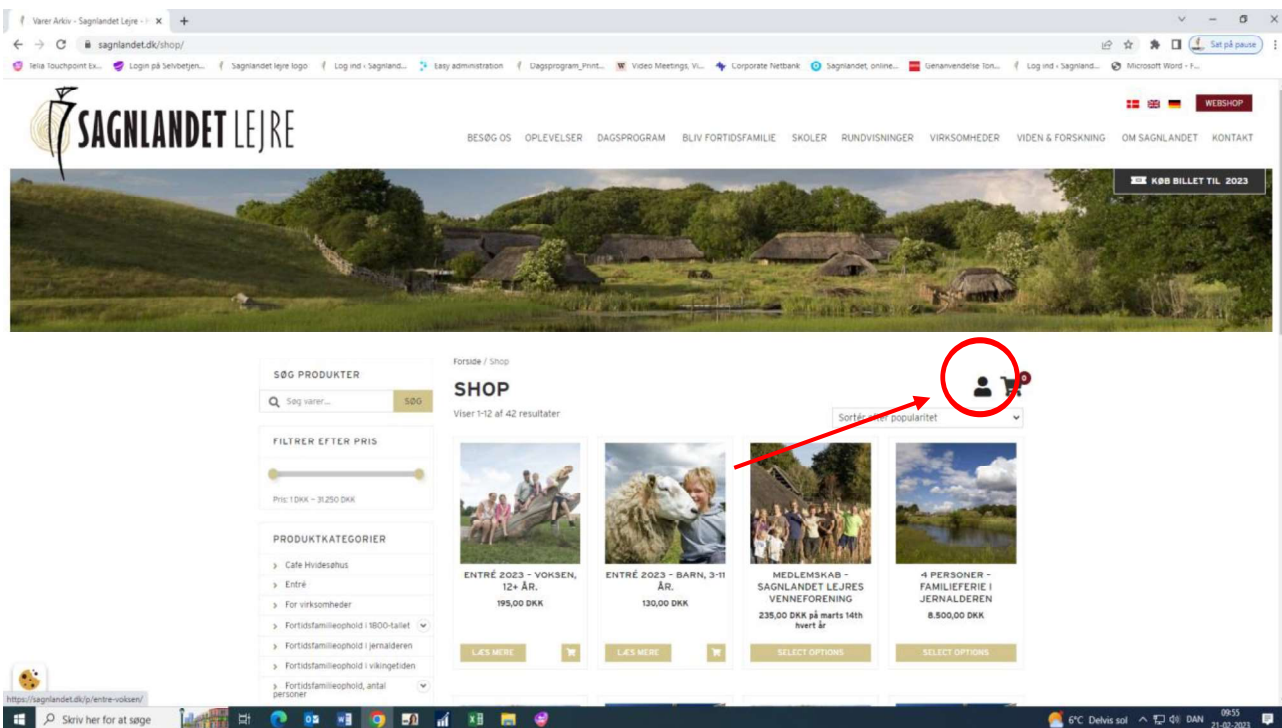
Varer Arkiv - Sagnlandet Lejre - × +

sagnlandet.dk/shop/

Sat på pause

Telia Touchpoint Ex... Login på Selvbetjen... Sagnlandet lejre logo Log ind ‹ Sagnland... Easy administration Dagsprogram_Print... Video Meetings, Vi... Corporate Netbank Sagnlandet, online... Genanvendelse Ton... Log ind ‹ Sagnland... Microsoft Word - F...

SAGNLANDET LEJRE

WEBSHOP

BESØG OS OPLEVELSER DAGSPROGRAM BLIV FORTIDSFAMILIE SKOLER RUNDVISNINGER VIRKSOMHEDER VIDEN & FORSKNING OM SAGNLANDET KONTAKT

KØB BILLET TIL 2023

SØG PRODUKTER

Søg varer... SØG

FILTRER EFTER PRIS

Pris: 1 DKK — 31.250 DKK

PRODUKTKATEGORIER

Cafe Hvidesøhus
Entré
For virksomheder
Fortidsfamilieophold i 1800-tallet
Fortidsfamilieophold i jernalderen
Fortidsfamilieophold i vikingetiden
Fortidsfamilieophold, antal personer

Forside / Shop

SHOP

0

Viser 1–12 af 42 resultater

Sortér efter popularitet

ENTRÉ 2023 – VOKSEN, 12+ ÅR.
195,00 DKK
LÆS MERE

ENTRÉ 2023 – BARN, 3-11 ÅR.
130,00 DKK
LÆS MERE

MEDLEMSKAB – SAGNLANDET LEJRES VENNEFORENING
235,00 DKK på marts 14th hvert år
SELECT OPTIONS

4 PERSONER – FAMILIEFERIE I JERNALDEREN
8.500,00 DKK
SELECT OPTIONS

https://sagnlandet.dk/p/entre-voksen/

Skriv her for at søge

6°C Delvis sol DAN 09:55 21-02-2023